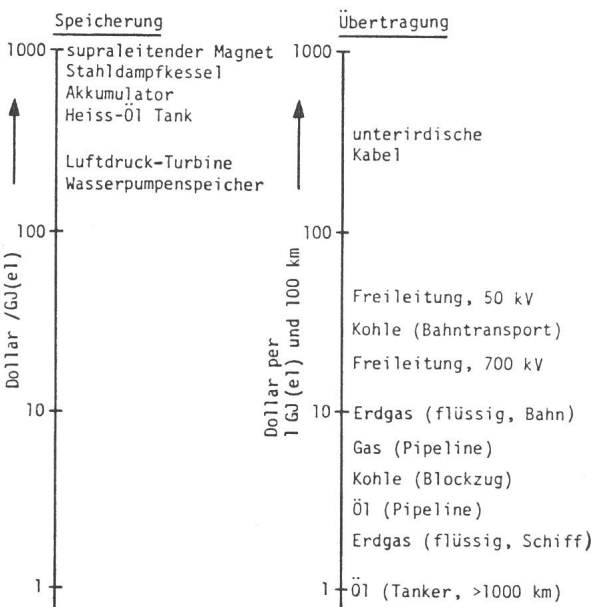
Speicherung

1000 supraleitender Magnet
Stahldampfkessel
Akkumulator
Heiss-Öl Tank

Luftdruck-Turbine
Wasserpumpenspeicher

100

Dollar /GJ(el)

10

1

Übertragung

1000

unterirdische Kabel

100

Freileitung, 50 kV

Kohle (Bahntransport)

Freileitung, 700 kV

Dollar per 1 GJ(el) und 100 km

10 Erdgas (flüssig, Bahn)

Gas (Pipeline)

Kohle (Blockzug)

Öl (Pipeline)

Erdgas (flüssig, Schiff)

1 Öl (Tanker, >1000 km)